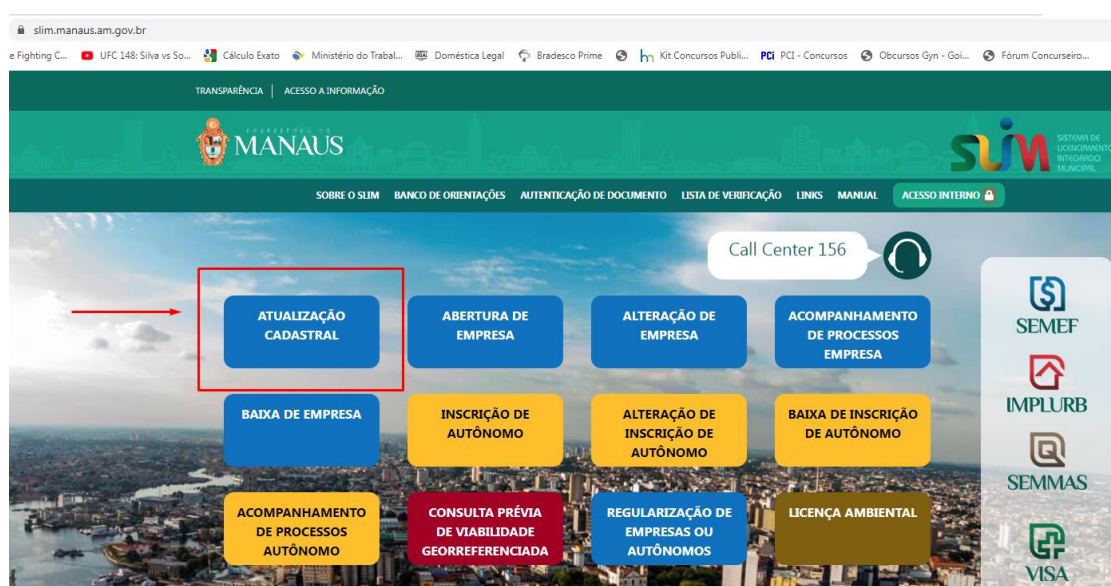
slim.manaus.am.gov.br

e Fighting C... UFC 148: Silva vs So... Cálculo Exato Ministério do Trabal... Doméstica Legal Bradesco Prime Kit Concursos Publi... PCi PCI - Concursos Obcursos Gyn - Goi... Fórum Concurseiro...

TRANSPARÊNCIA | ACESSO A INFORMAÇÃO

PREFEITURA DE MANAUS

SLIM SISTEMA DE LICENCIAMENTO INTEGRADO MUNICIPAL

SOBRE O SLIM BANCO DE ORIENTAÇÕES AUTENTICAÇÃO DE DOCUMENTO LISTA DE VERIFICAÇÃO LINKS MANUAL ACESSO INTERNO

Call Center 156

ATUALIZAÇÃO CADASTRAL

ABERTURA DE EMPRESA

ALTERAÇÃO DE EMPRESA

ACOMPANHAMENTO DE PROCESSOS EMPRESA

BAIXA DE EMPRESA

INSCRIÇÃO DE AUTÔNOMO

ALTERAÇÃO DE INSCRIÇÃO DE AUTÔNOMO

BAIXA DE INSCRIÇÃO DE AUTÔNOMO

ACOMPANHAMENTO DE PROCESSOS AUTÔNOMO

CONSULTA PRÉVIA DE VIABILIDADE GEORREFERENCIADA

REGULARIZAÇÃO DE EMPRESAS OU AUTÔNOMOS

LICENÇA AMBIENTAL

SEMEF

IMPLURB

SEMMAS

VISA